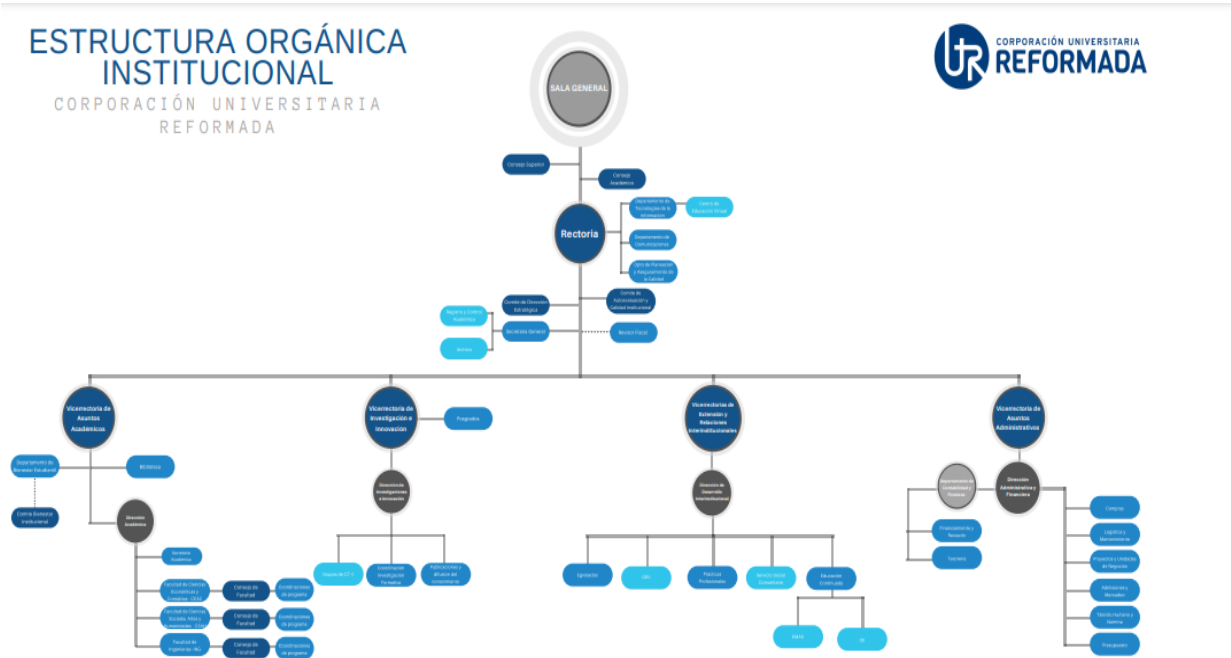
ESTRUCTURA ORGÁNICA INSTITUCIONAL
CORPORACIÓN UNIVERSITARIA REFORMADA

CORPORACIÓN UNIVERSITARIA REFORMADA

SALA GENERAL

Consejo Superior

Consejo Académico

Rectoría

Departamento de Tecnologías de la Información

Centro de Educación Virtual

Departamento de Comunicaciones

Oficina de Planeación y Aseguramiento de la Calidad

Comité de Autoevaluación y Calidad Institucional

Comité de Dirección Estratégica

Registro y Control Académico

Secretaría General

Revisor Fiscal

Archivo

Vicerrectoría de Asuntos Académicos

Vicerrectoría de Investigación e Innovación

Posgrados

Vicerrectoría de Extensión y Relaciones Internacionales

Vicerrectoría de Asuntos Administrativos

Departamento de Bienestar Estudiantil

Biblioteca

Comité Bienestar Institucional

Dirección Académica

Dirección de Investigaciones e Innovación

Dirección de Desarrollo Institucional

Departamento de Contabilidad y Finanzas

Dirección Administrativa y Financiera

Secretaría Académica

Facultad de Ciencias Económicas y Contables - CEAC

Consejo de Facultad

Coordinaciones de programa

Facultad de Ciencias Sociales, Artes y Humanidades - CSAH

Consejo de Facultad

Coordinaciones de programa

Facultad de Ingeniería - ING

Consejo de Facultad

Coordinaciones de programa

Grupos de CT+I

Coordinación Investigación Formativa

Publicaciones y difusión del conocimiento

Egresados

ORI

Prácticas Profesionales

Servicio Social Comunitario

Educación Continuada

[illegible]

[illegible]

Financiamiento y Recaudo

Tesorería

Compras

Logística y Mantenimiento

Proyectos y Unidades de Negocios

Admisiones y Mercadeo

Talento Humano y Nómina

Presupuesto